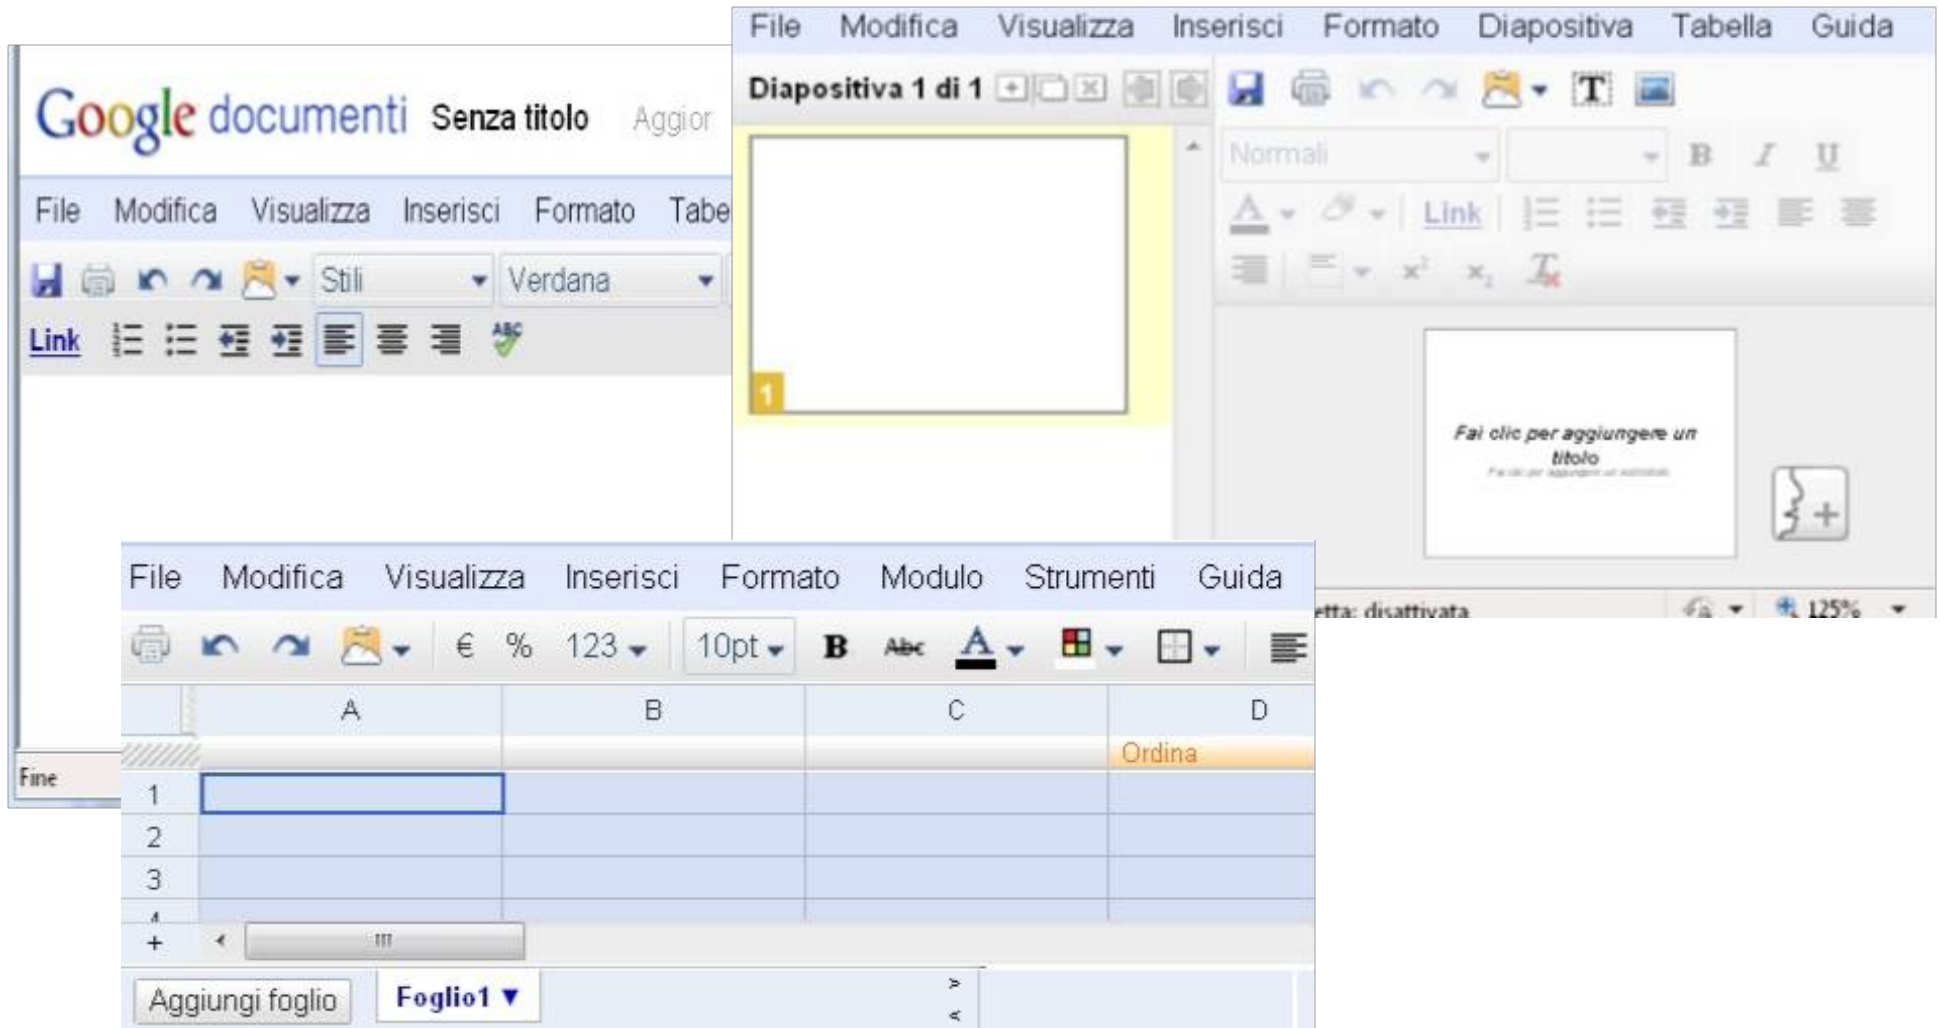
Google documenti Senza titolo Aggior

File Modifica Visualizza Inserisci Formato Tabe

Stili Verdana

Link

Fine

File Modifica Visualizza Inserisci Formato Diapositiva Tabella Guida

Diapositiva 1 di 1

Normali

B I U

Link

1

Fai clic per aggiungere un titolo

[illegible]

etta: disattivata

125%

File Modifica Visualizza Inserisci Formato Modulo Strumenti Guida

€ % 123 10pt B Abc A

| | A | B | C | D |
|---|---|---|---|---|
| | | | | Ordina |
| 1 | | | | |
| 2 | | | | |
| 3 | | | | |

+

Aggiungi foglio Foglio1 ▼